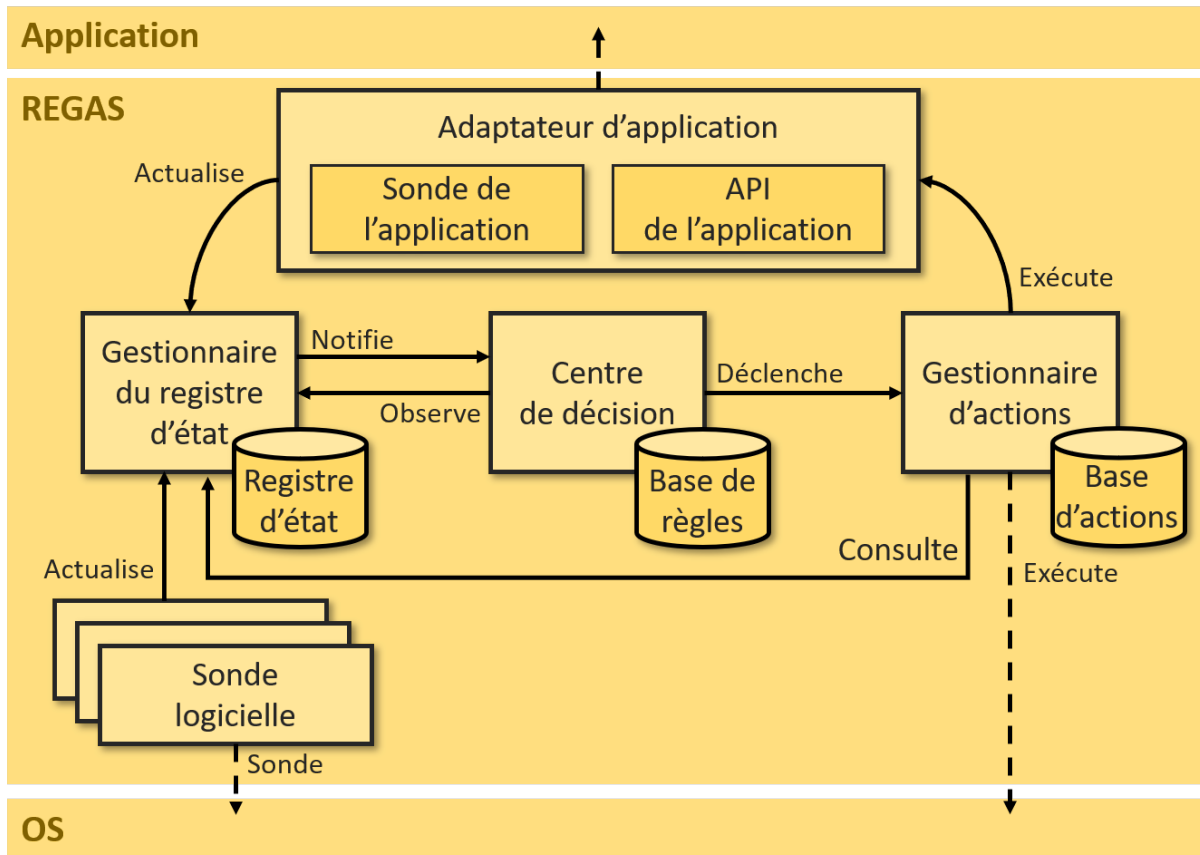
Application

REGAS

Adaptateur d’application

Sonde de l’application

API de l’application

Actualise

Exécute

Gestionnaire du registre d’état

Notifie

Observe

Centre de décision

Déclenche

Gestionnaire d’actions

Registre d’état

Base de règles

Base d’actions

Consulte

Actualise

Exécute

Sonde logicielle

Sonde

OS